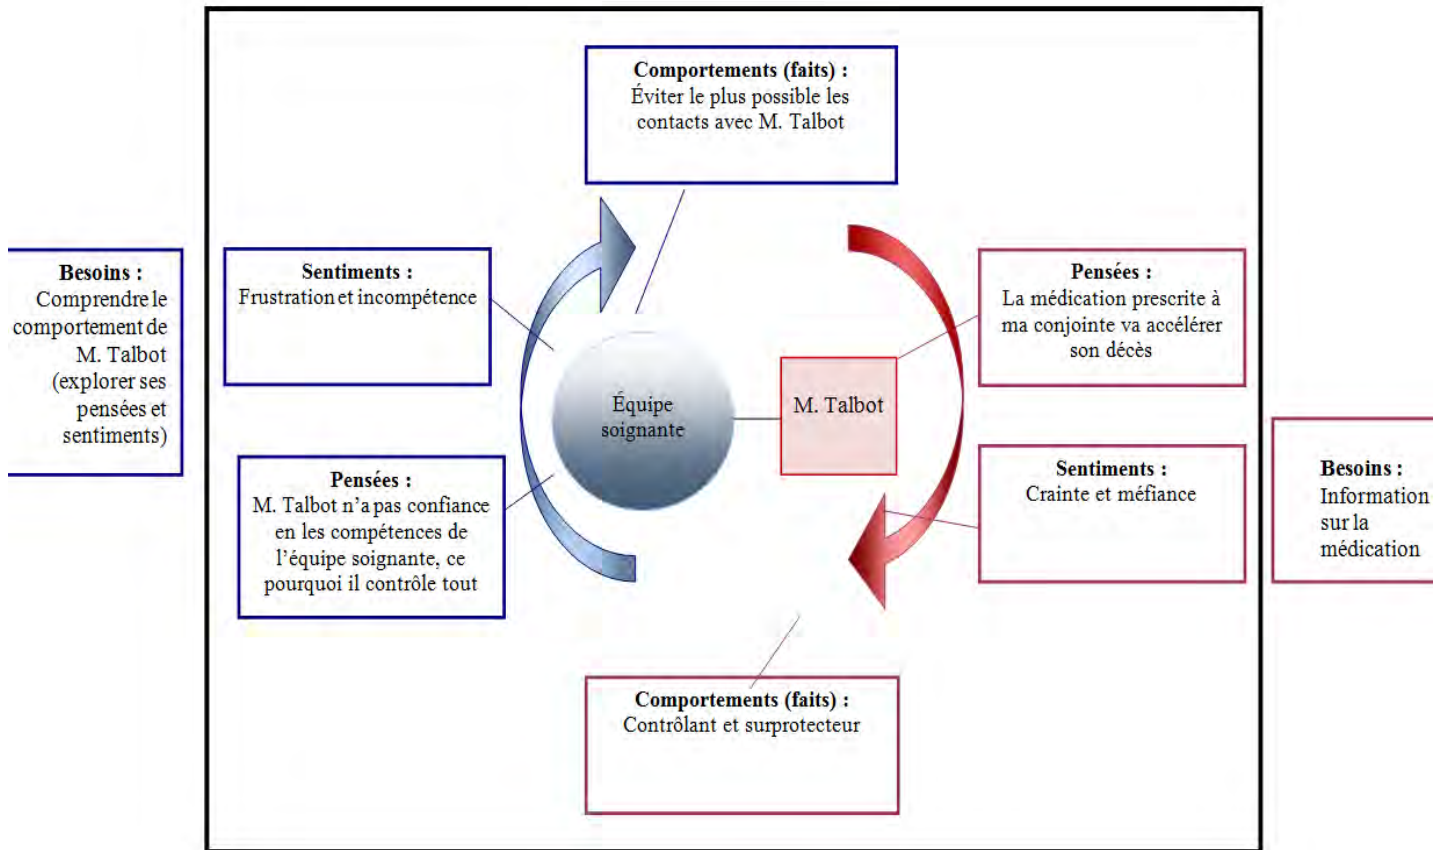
Comportements (faits) :
Éviter le plus possible les contacts avec M. Talbot

Besoins :
Comprendre le comportement de M. Talbot (explorer ses pensées et sentiments)

Sentiments :
Frustration et incompétence

Pensées :
La médication prescrite à ma conjointe va accélérer son décès

Équipe soignante

M. Talbot

Pensées :
M. Talbot n'a pas confiance en les compétences de l'équipe soignante, ce pourquoi il contrôle tout

Sentiments :
Crainte et méfiance

Besoins :
Information sur la médication

Comportements (faits) :
Contrôlant et surprotecteur